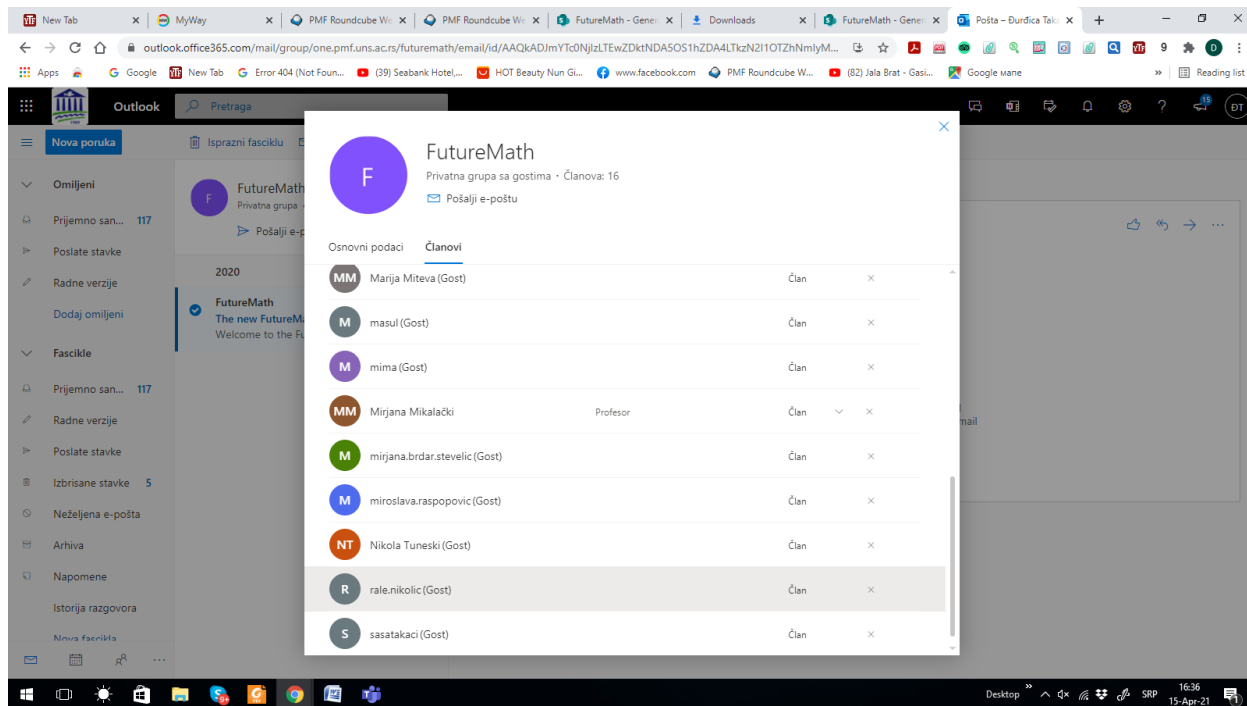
New Tab | MyWay | PMF Roundcube We | PMF Roundcube We | FutureMath - Gener | Downloads | FutureMath - Gener | Pošta – Đurđica Tak

outlook.office365.com/mail/group/one.pmf.uns.ac.rs/futuremath/email/id/AAQkADJmYTc0NjIzLTEwZDktNDA5OS1hZDA4LTkzN2I1OTZhNmIyM...

Apps | Google | New Tab | Error 404 (Not Foun... | (39) Seabank Hotel,... | HOT Beauty Nun Gi... | www.facebook.com | PMF Roundcube W... | (82) Jala Brat - Gasi... | Google мапе | Reading list

Outlook | Pretraga

Nova poruka | Isprazni fasciklu

Omiljeni
Prijemno san... 117
Poslate stavke
Radne verzije
Dodaj omiljeni

Fascikle
Prijemno san... 117
Radne verzije
Poslate stavke
Izbrisane stavke 5
Neželjena e-pošta
Arhiva
Napomene
Istorija razgovora
Nova fascikla

FutureMath
Privatna grupa
Pošalji e-p

2020
FutureMath
The new FutureM
Welcome to the Fu

mail

F
FutureMath
Privatna grupa sa gostima · Članova: 16
Pošalji e-poštu

Osnovni podaci | Članovi

| | | | |
|---|---|---|---|
| MM | Marija Miteva (Gost) | | Član |
| M | masul (Gost) | | Član |
| M | mima (Gost) | | Član |
| MM | Mirjana Mikalački | Profesor | Član |
| M | mirjana.brdar.stevelic (Gost) | | Član |
| M | miroslava.raspopovic (Gost) | | Član |
| NT | Nikola Tuneski (Gost) | | Član |
| R | rale.nikolic (Gost) | | Član |
| S | sasatakaci (Gost) | | Član |

Desktop | SRP | 16:36 | 15-Apr-21